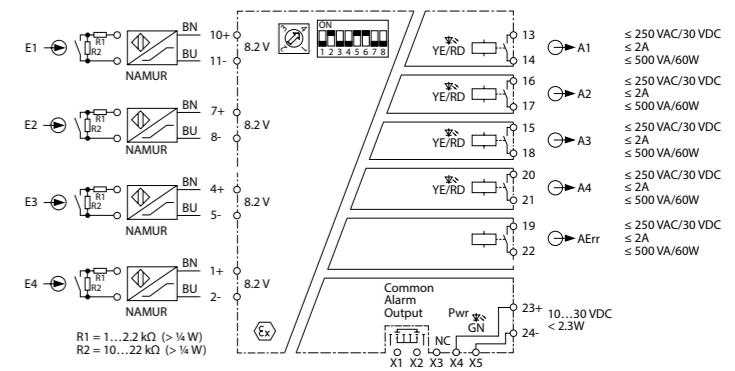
E1
R1
R2
NAMUR
BN
BU
10+
11-
8.2 V

E2
R1
R2
NAMUR
BN
BU
7+
8-
8.2 V

E3
R1
R2
NAMUR
BN
BU
4+
5-
8.2 V

E4
R1
R2
NAMUR
BN
BU
1+
2-
8.2 V

R1 = 1…2.2 kΩ (> ¼ W)
R2 = 10…22 kΩ (> ¼ W)

ON
1 2 3 4 5 6 7 8

YE/RD
13
14
A1
≤ 250 VAC/30 VDC
≤ 2A
≤ 500 VA/60W

YE/RD
16
17
A2
≤ 250 VAC/30 VDC
≤ 2A
≤ 500 VA/60W

YE/RD
15
18
A3
≤ 250 VAC/30 VDC
≤ 2A
≤ 500 VA/60W

YE/RD
20
21
A4
≤ 250 VAC/30 VDC
≤ 2A
≤ 500 VA/60W

19
22
AErr
≤ 250 VAC/30 VDC
≤ 2A
≤ 500 VA/60W

Common
Alarm
Output
Pwr
GN
NC
X1 X2 X3 X4 X5
23+
24-
10…30 VDC
< 2.3W